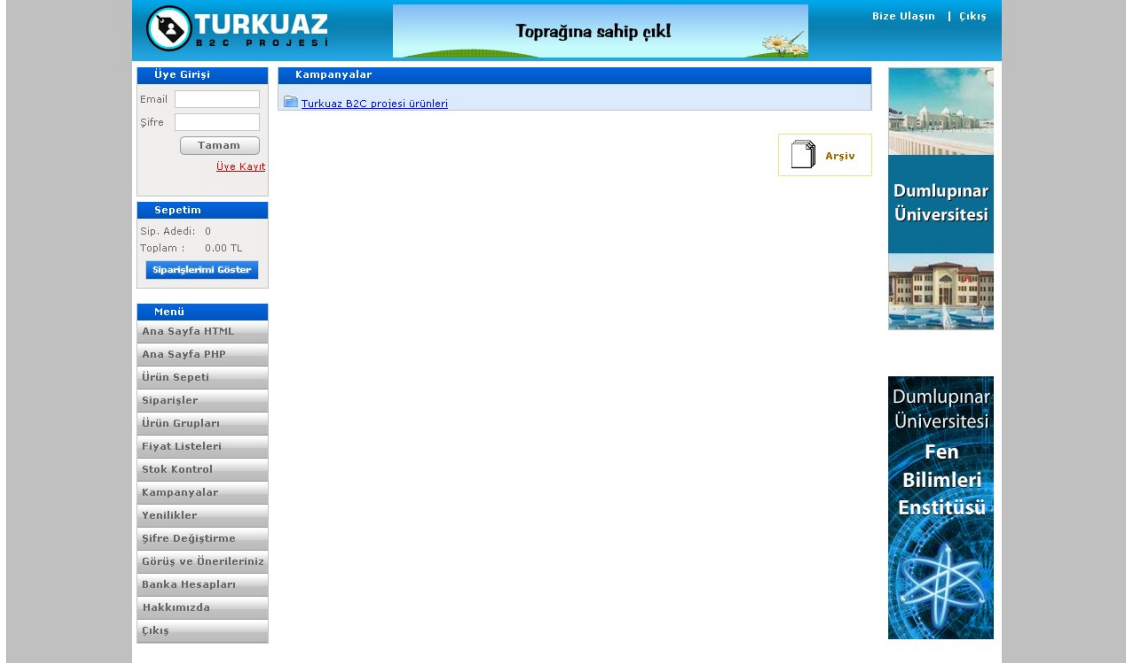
TURKUAZ
B2C PROJESİ

Toprağına sahip çık!

Bize Ulaşın | Çıkış

Üye Girişi
Email
Şifre
Tamam
Üye Kayıt

Sepetim
Sip. Adedi: 0
Toplam : 0.00 TL
Siparişlerimi Göster

Menü
Ana Sayfa HTML
Ana Sayfa PHP
Ürün Sepeti
Siparişler
Ürün Grupları
Fiyat Listeleri
Stok Kontrol
Kampanyalar
Yenilikler
Şifre Değiştirme
Görüş ve Önerileriniz
Banka Hesapları
Hakkımızda
Çıkış

Kampanyalar
Turkuaz B2C projesi ürünleri

Arşiv

Dumlupınar Üniversitesi

Dumlupınar Üniversitesi Fen Bilimleri Enstitüsü